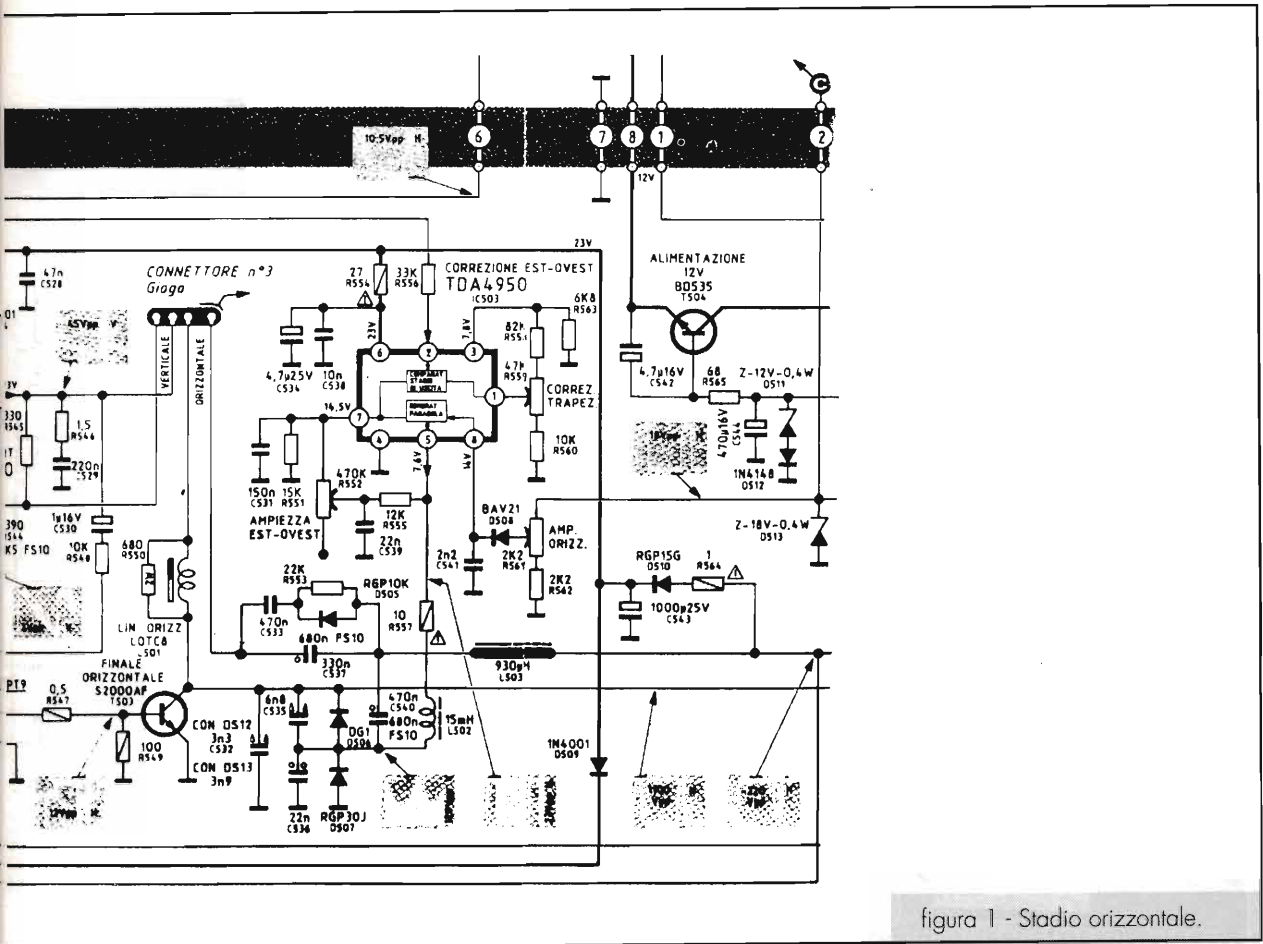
10,5Vpp H

6

7

8

1

2

12V

23V

47n
C528

CONNETTORE n°3
Giaga

VERTICALE

ORIZZONTALE

27
R554

33K
R556

CORREZIONE EST-OVEST
TDA4950
IC503

23V

7,8V

6K8
R563

82k
R55

47k
R559

CORREZ
TRAPEZ

10K
R560

ALIMENTAZIONE
12V
BD535
T504

4,7µ16V
C542

68
R565

Z-12V-0,4W
D511

470µ16V
C544

1N4148
D512

Z-18V-0,4W
D513

4,7µ25V
C534

10n
C538

14,5V

6

2

3

1

7

4

5

8

7,4V

1,5
R546

220n
C529

330
R545

1µ16V
C530

10K
R548

390
K5 FS10

150n
C531

15K
R551

470K
R552

AMPIEZZA
EST-OVEST

12K
R555

22n
C539

2n2
C541

BAV21
D508

2K2
R561

AMP.
ORIZZ.

2K2
R562

680
R550

LIN ORIZZ
LOTC8
L501

22K
R553

RGP10K
D505

470n
C533

680n FS10

330n
C537

10
R557

930µH
L503

RGP15G
D510

1
R564

1000µ25V
C543

FINALE
ORIZZONTALE
S2000AF
T503

0,5
R547

100
R549

CON D512
3n3
C532

CON D513
3n9

6n8
C535

22n
C536

DG1
D506

RGP30J
D507

470n
C540

680n
FS10

15mH
L502

1N4001
D509

figura 1 - Stadio orizzontale.